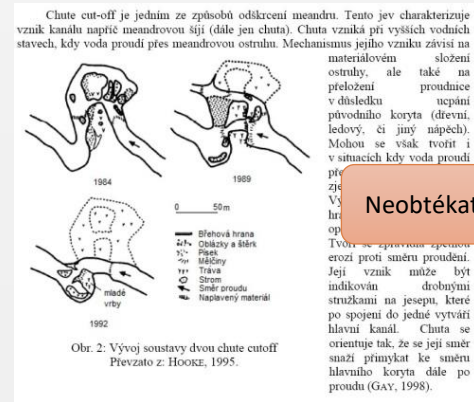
Chute cut-off je jedním ze způsobů odškrcení meandru. Tento jev charakterizuje vznik kanálu napříč meandrovou šíjí (dále jen chuta). Chuta vzniká při vyšších vodních stavech, kdy voda proudí přes meandrovou ostruhu. Mechanismus jejího vzniku závisí na materiálovém složení ostruhy, ale také na přeložení proudnice v důsledku ucpání původního koryta (dřevní, ledový, či jiný nápěch). Mohou se však tvořit i v situacích kdy voda proudí pře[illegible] zje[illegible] Vý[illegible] hra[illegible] op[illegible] Tvoří se zpravidla zpětnou erozí proti směru proudění. Její vznik může být indikován drobnými stružkami na jesepu, které po spojení do jedné vytváří hlavní kanál. Chuta se orientuje tak, že se její směr snaží přimykat ke směru hlavního koryta dále po proudu (GAY, 1998).

Neobtékat

1984

1989

0 50 m

Břehová hrana
Oblázky a štěrk
Písek
Měčíny
Tráva
Strom
Směr proudu
Naplavený materiál

mladé vrby

1992

Obr. 2: Vývoj soustavy dvou chute cutoff
Převzato z: HOOKE, 1995.